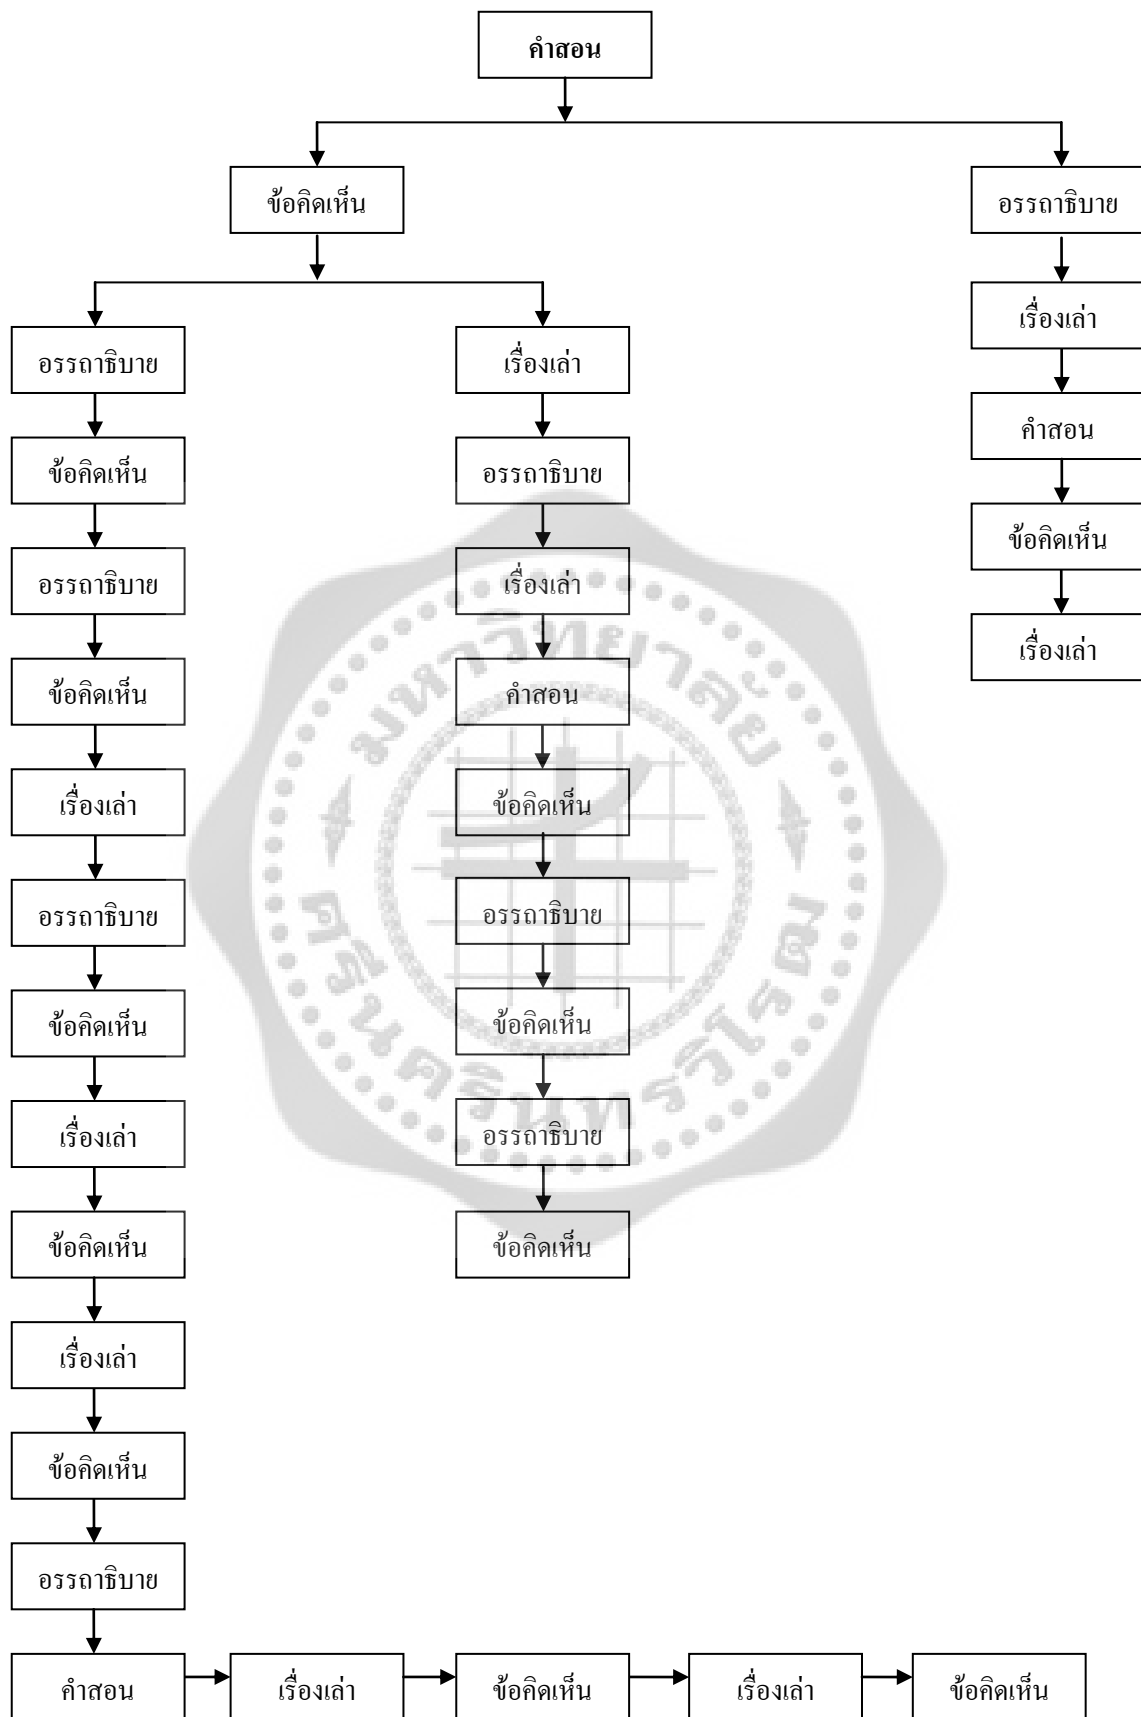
คำสอน

ข้อคิดเห็น

อรรถาธิบาย

อรรถาธิบาย

ข้อคิดเห็น

อรรถาธิบาย

ข้อคิดเห็น

เรื่องเล่า

อรรถาธิบาย

ข้อคิดเห็น

เรื่องเล่า

ข้อคิดเห็น

เรื่องเล่า

ข้อคิดเห็น

อรรถาธิบาย

คำสอน

เรื่องเล่า

ข้อคิดเห็น

เรื่องเล่า

ข้อคิดเห็น

เรื่องเล่า

อรรถาธิบาย

เรื่องเล่า

คำสอน

ข้อคิดเห็น

อรรถาธิบาย

ข้อคิดเห็น

อรรถาธิบาย

ข้อคิดเห็น

เรื่องเล่า

คำสอน

ข้อคิดเห็น

เรื่องเล่า

มหาวิทยาลัยศรีนครินทรวิโรฒ